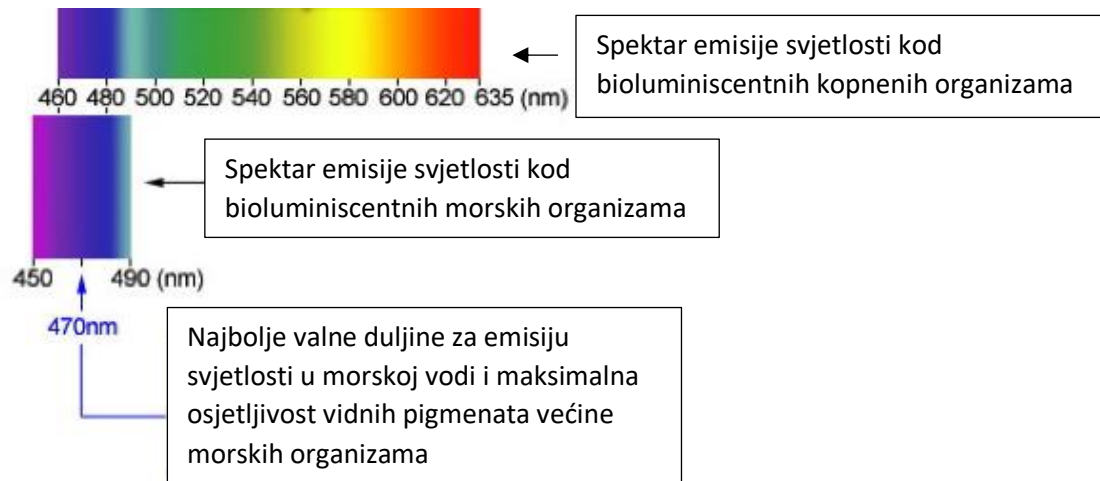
460 480 500 520 540 560 580 600 620 635 (nm)

Spektar emisije svjetlosti kod bioluminiscentnih kopnenih organizama

Spektar emisije svjetlosti kod bioluminiscentnih morskih organizama

450 490 (nm)

470nm

Najbolje valne duljine za emisiju svjetlosti u morskoj vodi i maksimalna osjetljivost vidnih pigmenata većine morskih organizama